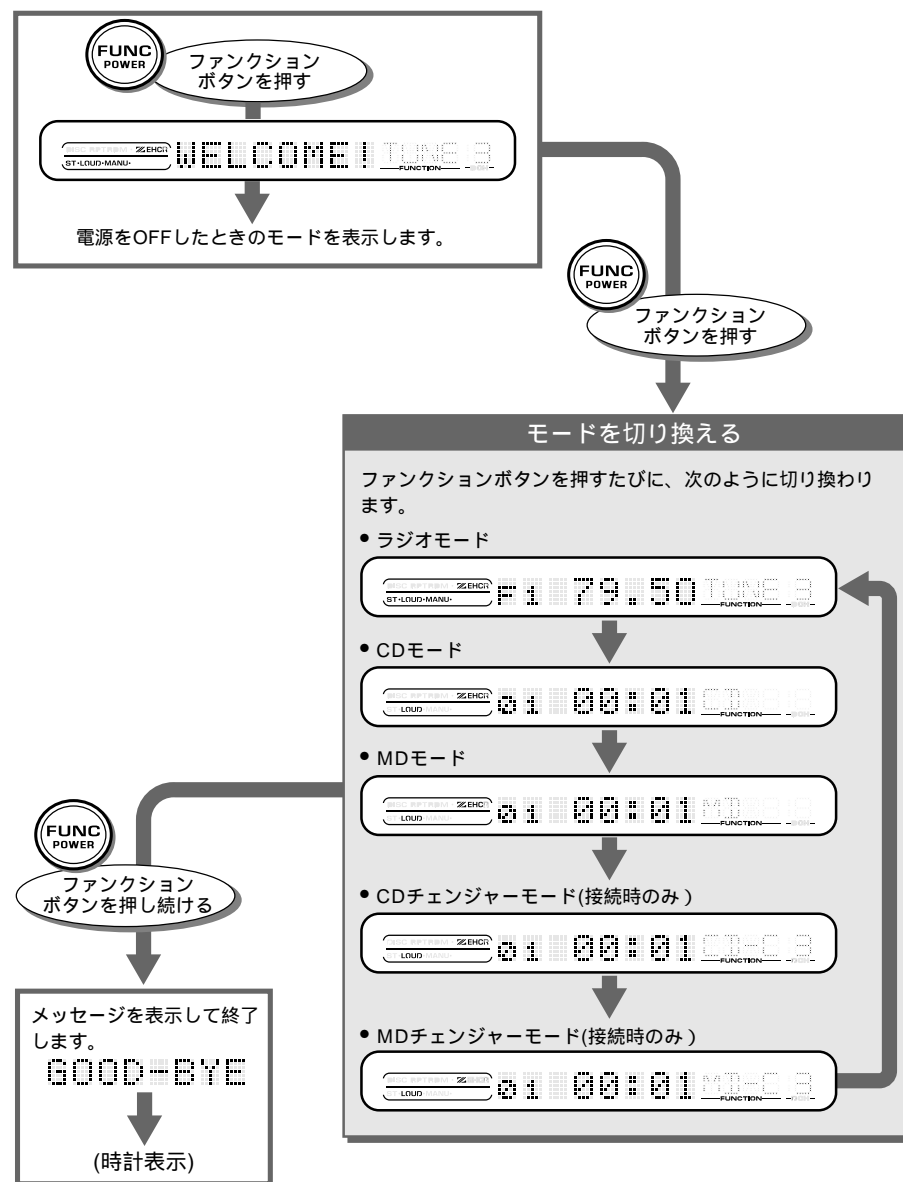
FUNC POWER

ファンクションボタンを押す

ST·LOUD·MANU· WELCOME! TUNE 3 FUNCTION

電源をOFFしたときのモードを表示します。

FUNC POWER

ファンクションボタンを押す

モードを切り換える

ファンクションボタンを押すたびに、次のように切り換わります。

• ラジオモード

ST·LOUD·MANU· F1 79.50 TUNE 3 FUNCTION

• CDモード

LOUD 01 00:01 CD FUNCTION

• MDモード

LOUD 01 00:01 MD FUNCTION

FUNC POWER

ファンクションボタンを押し続ける

• CDチェンジャーモード(接続時のみ )

LOUD 01 00:01 CD-C 3 FUNCTION

• MDチェンジャーモード(接続時のみ )

LOUD 01 00:01 MD-C 3 FUNCTION

メッセージを表示して終了します。

GOOD-BYE

(時計表示)